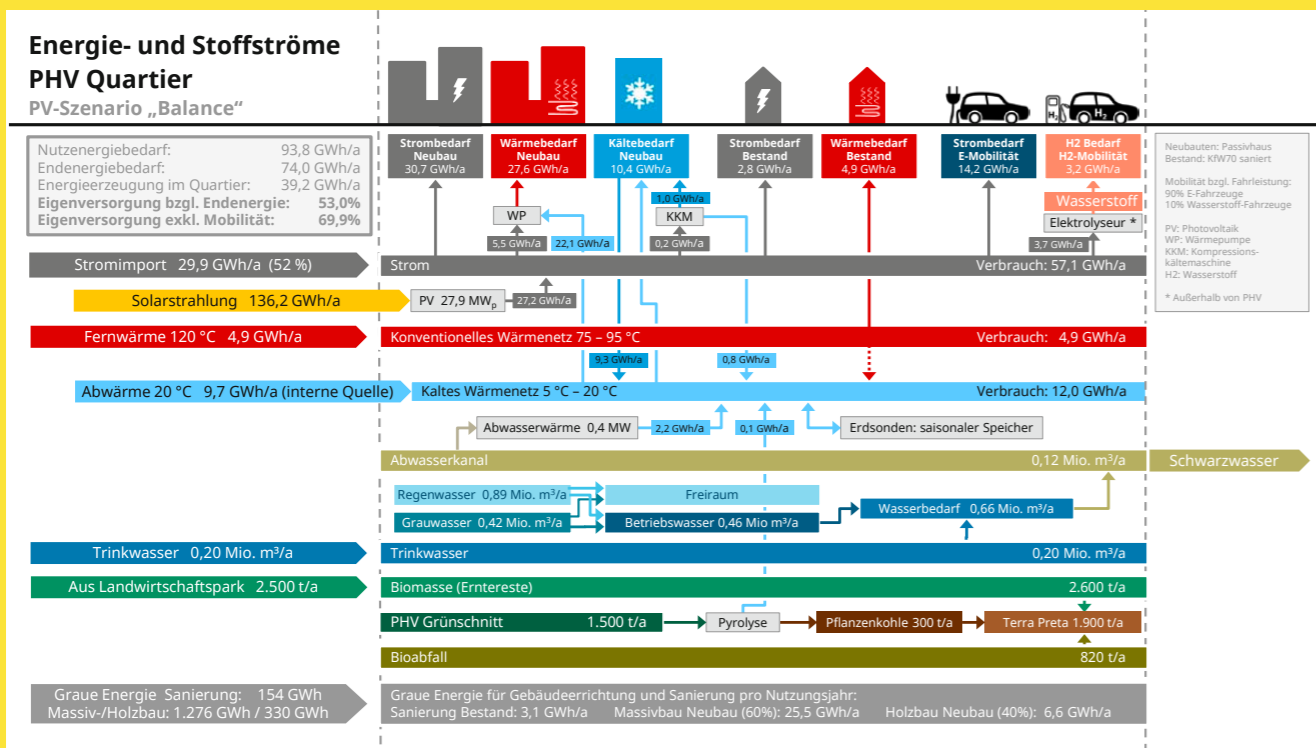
Energie- und Stoffströme PHV Quartier
PV-Szenario „Balance“

| | |
|---|---|
| Nutzenergiebedarf: | 93,8 GWh/a |
| Endenergiebedarf: | 74,0 GWh/a |
| Energieerzeugung im Quartier: | 39,2 GWh/a |
| Eigenversorgung bzgl. Endenergie: | 53,0% |
| Eigenversorgung exkl. Mobilität: | 69,9% |

Strombedarf Neubau 30,7 GWh/a
Wärmebedarf Neubau 27,6 GWh/a
Kältebedarf Neubau 10,4 GWh/a
Strombedarf Bestand 2,8 GWh/a
Wärmebedarf Bestand 4,9 GWh/a
Strombedarf E-Mobilität 14,2 GWh/a
H2 Bedarf H2-Mobilität 3,2 GWh/a

Neubauten: Passivhaus
Bestand: KfW70 saniert

Mobilität bzgl. Fahrleistung:
90% E-Fahrzeuge
10% Wasserstoff-Fahrzeuge

PV: Photovoltaik
WP: Wärmepumpe
KKM: Kompressionskältemaschine
H2: Wasserstoff

* Außerhalb von PHV

WP
1,0 GWh/a
KKM
Wasserstoff
Elektrolyseur *
5,5 GWh/a
22,1 GWh/a
0,2 GWh/a
3,7 GWh/a

Stromimport 29,9 GWh/a (52 %)
Strom
Verbrauch: 57,1 GWh/a
Solarstrahlung 136,2 GWh/a
PV 27,9 MW$_p$
27,2 GWh/a
Fernwärme 120 °C 4,9 GWh/a
Konventionelles Wärmenetz 75 – 95 °C
Verbrauch: 4,9 GWh/a
9,3 GWh/a
0,8 GWh/a
Abwärme 20 °C 9,7 GWh/a (interne Quelle)
Kaltes Wärmenetz 5 °C – 20 °C
Verbrauch: 12,0 GWh/a
Abwasserwärme 0,4 MW
2,2 GWh/a
0,1 GWh/a
Erdsonden: saisonaler Speicher
Abwasserkanal
0,12 Mio. m³/a
Schwarzwasser
Regenwasser 0,89 Mio. m³/a
Freiraum
Grauwasser 0,42 Mio. m³/a
Betriebswasser 0,46 Mio m³/a
Wasserbedarf 0,66 Mio. m³/a
Trinkwasser 0,20 Mio. m³/a
Trinkwasser
0,20 Mio. m³/a
Aus Landwirtschaftspark 2.500 t/a
Biomasse (Erntereste)
2.600 t/a
PHV Grünschnitt
1.500 t/a
Pyrolyse
Pflanzenkohle 300 t/a
Terra Preta 1.900 t/a
Bioabfall
820 t/a
Graue Energie Sanierung: 154 GWh
Massiv-/Holzbau: 1.276 GWh / 330 GWh
Graue Energie für Gebäudeerrichtung und Sanierung pro Nutzungsjahr:
Sanierung Bestand: 3,1 GWh/a Massivbau Neubau (60%): 25,5 GWh/a Holzbau Neubau (40%): 6,6 GWh/a